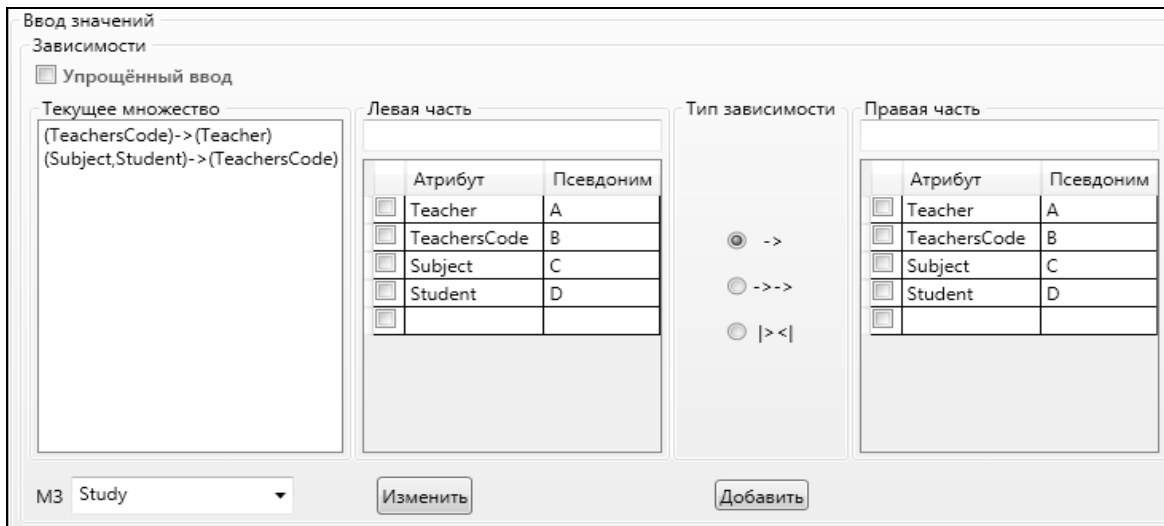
Ввод значений

Зависимости

Упрощённый ввод

Текущее множество

(TeachersCode)->(Teacher)
(Subject,Student)->(TeachersCode)

Левая часть

| | Атрибут | Псевдоним |
|---|---|---|
| | Teacher | A |
| | TeachersCode | B |
| | Subject | C |
| | Student | D |
| | | |

Тип зависимости

->

->->

|><|

Правая часть

| | Атрибут | Псевдоним |
|---|---|---|
| | Teacher | A |
| | TeachersCode | B |
| | Subject | C |
| | Student | D |
| | | |

МЗ Study

Изменить

Добавить